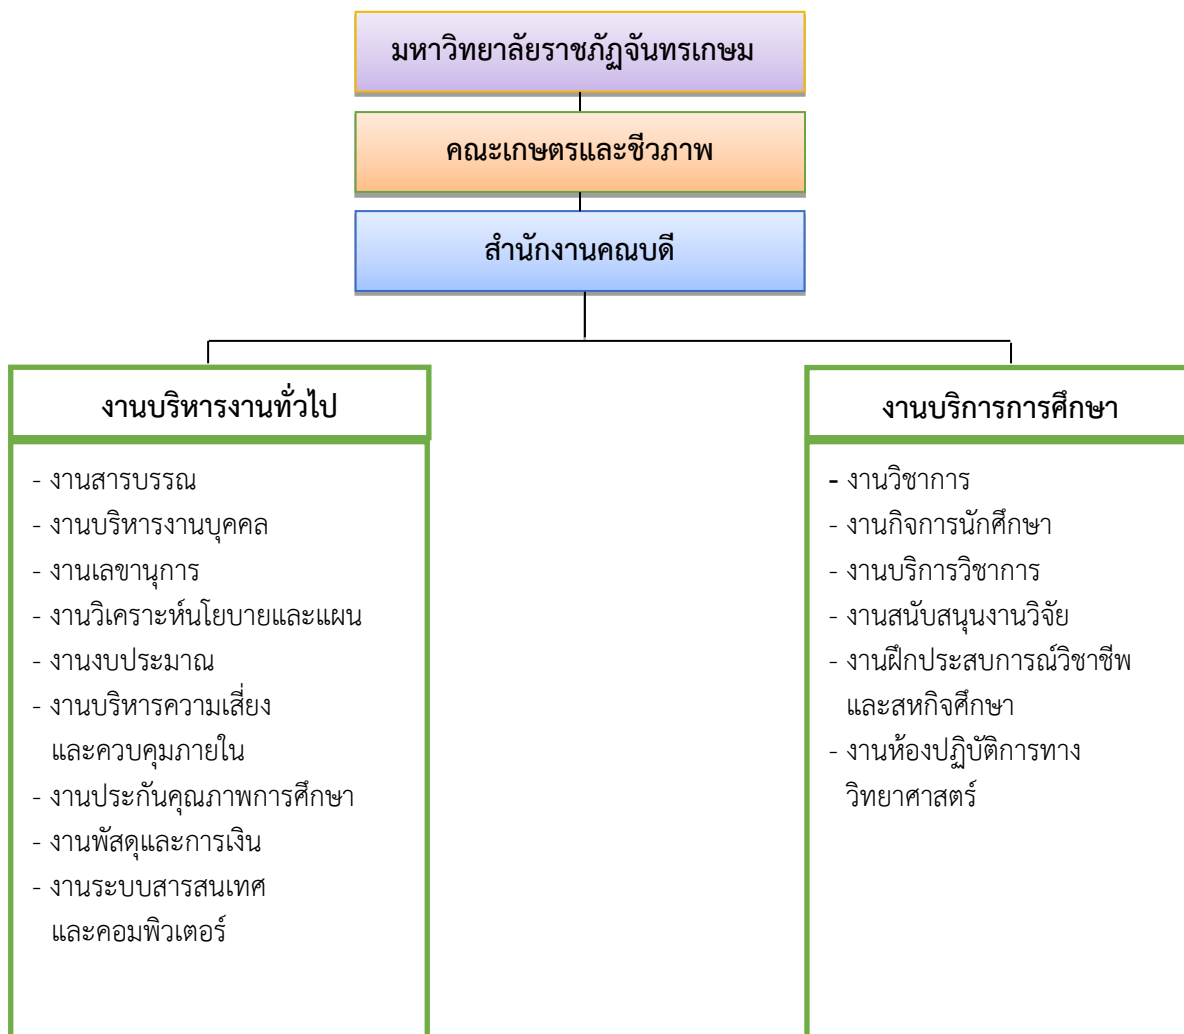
มหาวิทยาลัยราชภัฏจันทรเกษม

คณะเกษตรและชีวภาพ

สำนักงานคณบดี

งานบริหารงานทั่วไป

- งานสารบรรณ
- งานบริหารงานบุคคล
- งานเลขานุการ
- งานวิเคราะห์นโยบายและแผน
- งานงบประมาณ
- งานบริหารความเสี่ยง และควบคุมภายใน
- งานประกันคุณภาพการศึกษา
- งานพัสดุและการเงิน
- งานระบบสารสนเทศ และคอมพิวเตอร์

งานบริการการศึกษา

- งานวิชาการ
- งานกิจการนักศึกษา
- งานบริการวิชาการ
- งานสนับสนุนงานวิจัย
- งานฝึกประสบการณ์วิชาชีพ และสหกิจศึกษา
- งานห้องปฏิบัติการทาง วิทยาศาสตร์